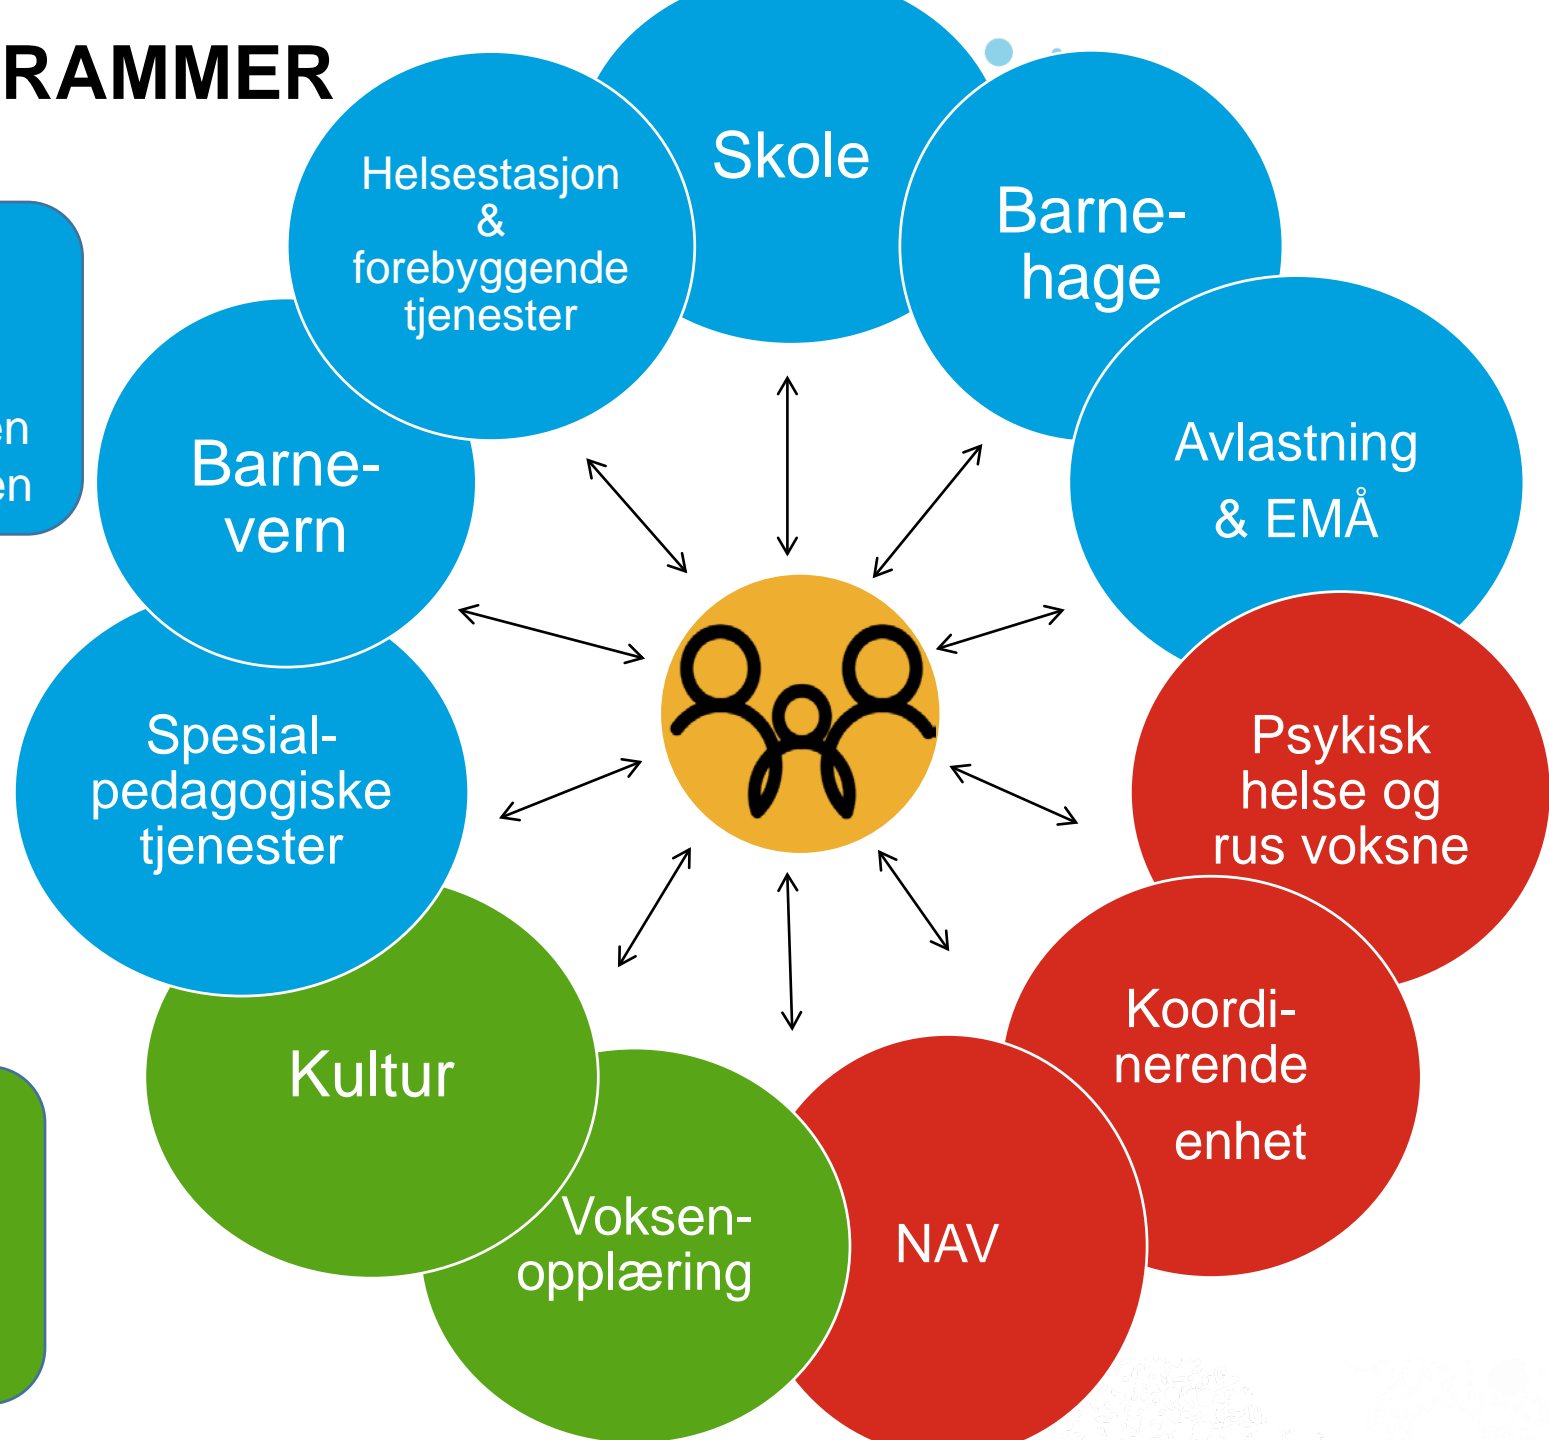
RAMMER

en
en

Skole

Helsestasjon & forebyggende tjenester

Barnehage

Barnevern

Avlastning & EMÅ

Spesialpedagogiske tjenester

Psykisk helse og rus voksne

Kultur

Koordinerende enhet

Voksenopplæring

NAV